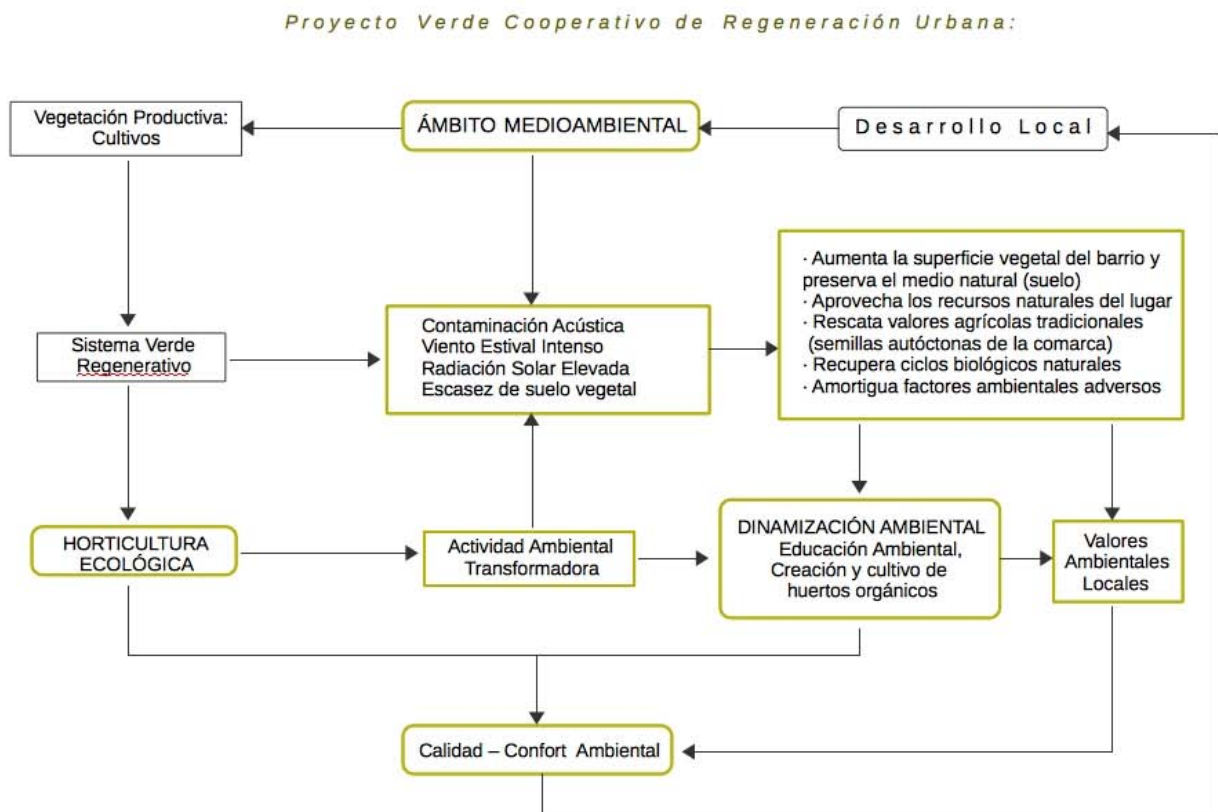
Proyecto Verde Cooperativo de Regeneración Urbana:

Vegetación Productiva: Cultivos

ÁMBITO MEDIOAMBIENTAL

Desarrollo Local

· Aumenta la superficie vegetal del barrio y preserva el medio natural (suelo)
· Aprovecha los recursos naturales del lugar
· Rescata valores agrícolas tradicionales (semillas autóctonas de la comarca)
· Recupera ciclos biológicos naturales
· Amortigua factores ambientales adversos

Sistema Verde Regenerativo

Contaminación Acústica
Viento Estival Intenso
Radiación Solar Elevada
Escasez de suelo vegetal

HORTICULTURA ECOLÓGICA

Actividad Ambiental Transformadora

DINAMIZACIÓN AMBIENTAL
Educación Ambiental, Creación y cultivo de huertos orgánicos

Valores Ambientales Locales

Calidad – Confort Ambiental